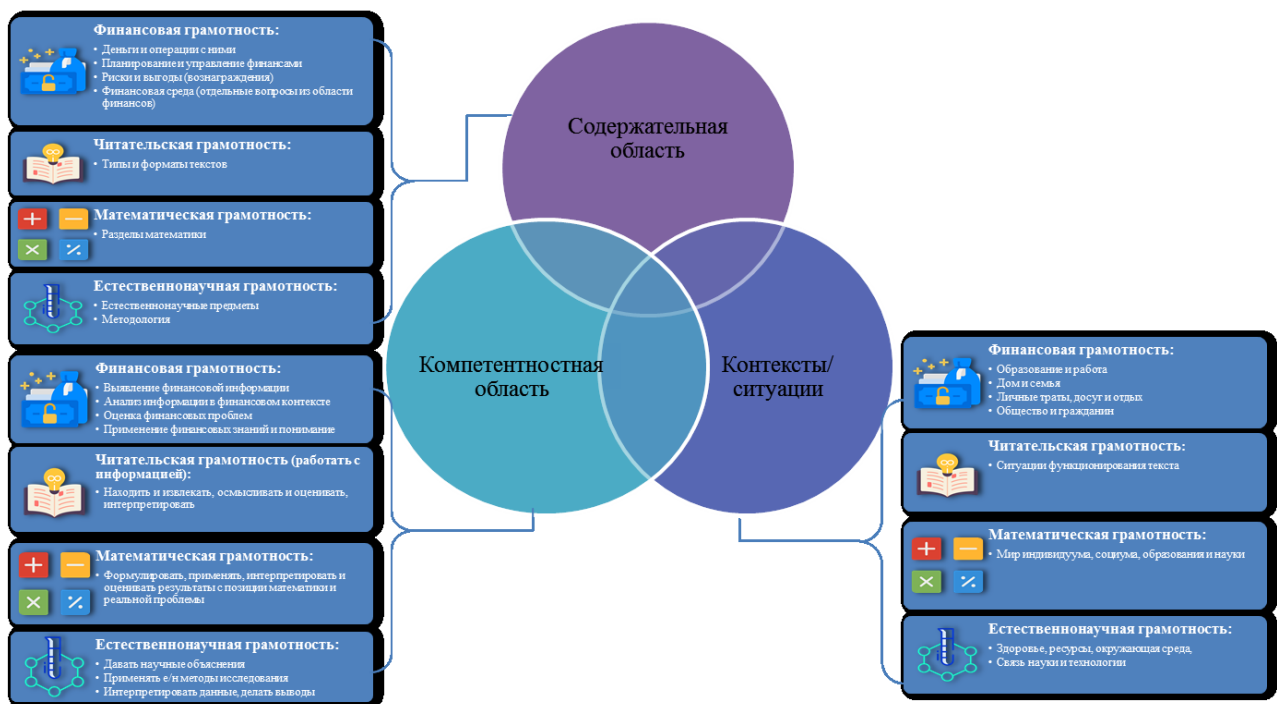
Финансовая грамотность:
• Деньги и операции с ними
• Планирование и управление финансами
• Риски и выгоды (вознаграждения)
• Финансовая среда (отдельные вопросы из области финансов)

Читательская грамотность:
• Типы и форматы текстов

Математическая грамотность:
• Разделы математики

Естественнонаучная грамотность:
• Естественнонаучные предметы
• Методология

Финансовая грамотность:
• Выявление финансовой информации
• Анализ информации в финансовом контексте
• Оценка финансовых проблем
• Применение финансовых знаний и понимание

Читательская грамотность (работать с информацией):
• Находить и извлекать, осмысливать и оценивать, интерпретировать

Математическая грамотность:
• Формулировать, применять, интерпретировать и оценивать результаты с позиции математики и реальной проблемы

Естественнонаучная грамотность:
• Давать научные объяснения
• Применять е/н методы исследования
• Интерпретировать данные, делать выводы

Содержательная область

Компетентностная область

Контексты/ ситуации

Финансовая грамотность:
• Образование и работа
• Дом и семья
• Личные траты, досуг и отдых
• Общество и гражданин

Читательская грамотность:
• Ситуации функционирования текста

Математическая грамотность:
• Мир индивидуума, социума, образования и науки

Естественнонаучная грамотность:
• Здоровье, ресурсы, окружающая среда,
• Связь науки и технологии